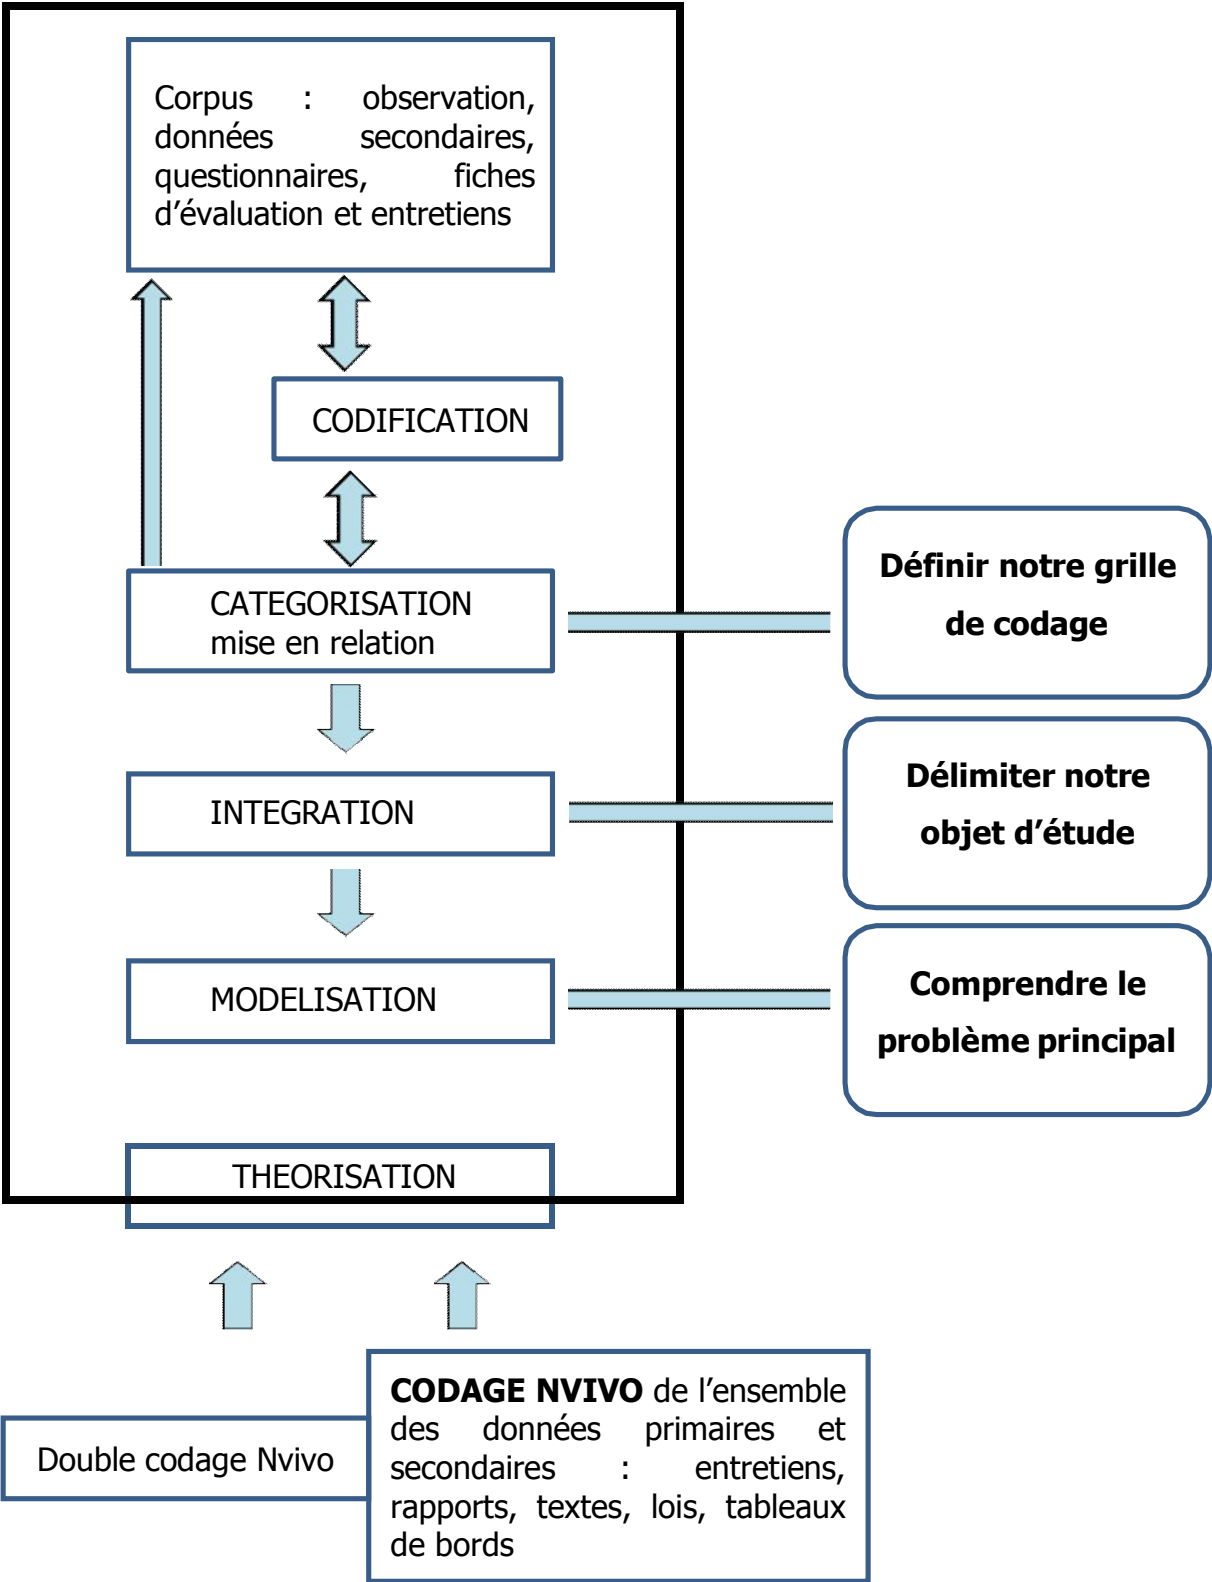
Corpus : observation, données secondaires, questionnaires, fiches d'évaluation et entretiens

CODIFICATION

CATEGORISATION
mise en relation

INTEGRATION

MODELISATION

THEORISATION

Définir notre grille de codage

Délimiter notre objet d'étude

Comprendre le problème principal

Double codage Nvivo

**CODAGE NVIVO** de l'ensemble des données primaires et secondaires : entretiens, rapports, textes, lois, tableaux de bords